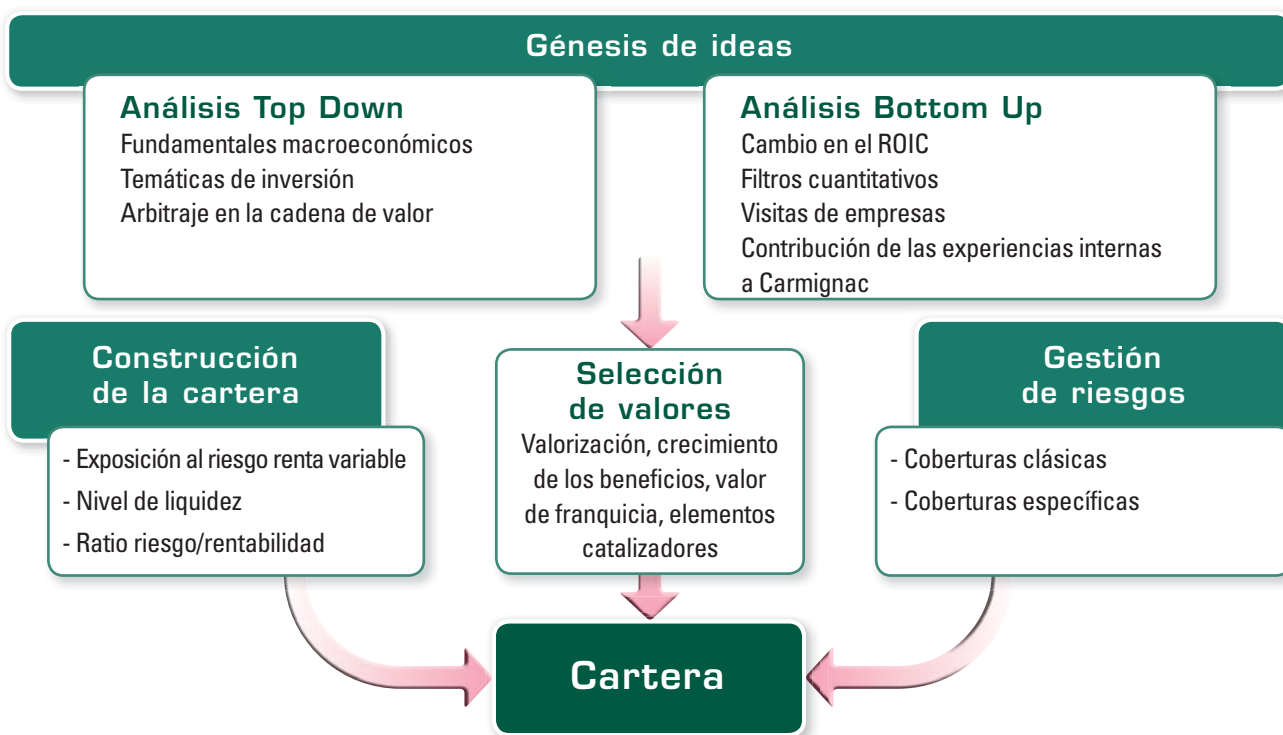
Génesis de ideas

Análisis Top Down
Fundamentales macroeconómicos
Temáticas de inversión
Arbitraje en la cadena de valor

Análisis Bottom Up
Cambio en el ROIC
Filtros cuantitativos
Visitas de empresas
Contribución de las experiencias internas a Carmignac

Construcción de la cartera
- Exposición al riesgo renta variable
- Nivel de liquidez
- Ratio riesgo/rentabilidad

Selección de valores
Valorización, crecimiento de los beneficios, valor de franquicia, elementos catalizadores

Gestión de riesgos
- Coberturas clásicas
- Coberturas específicas

Cartera